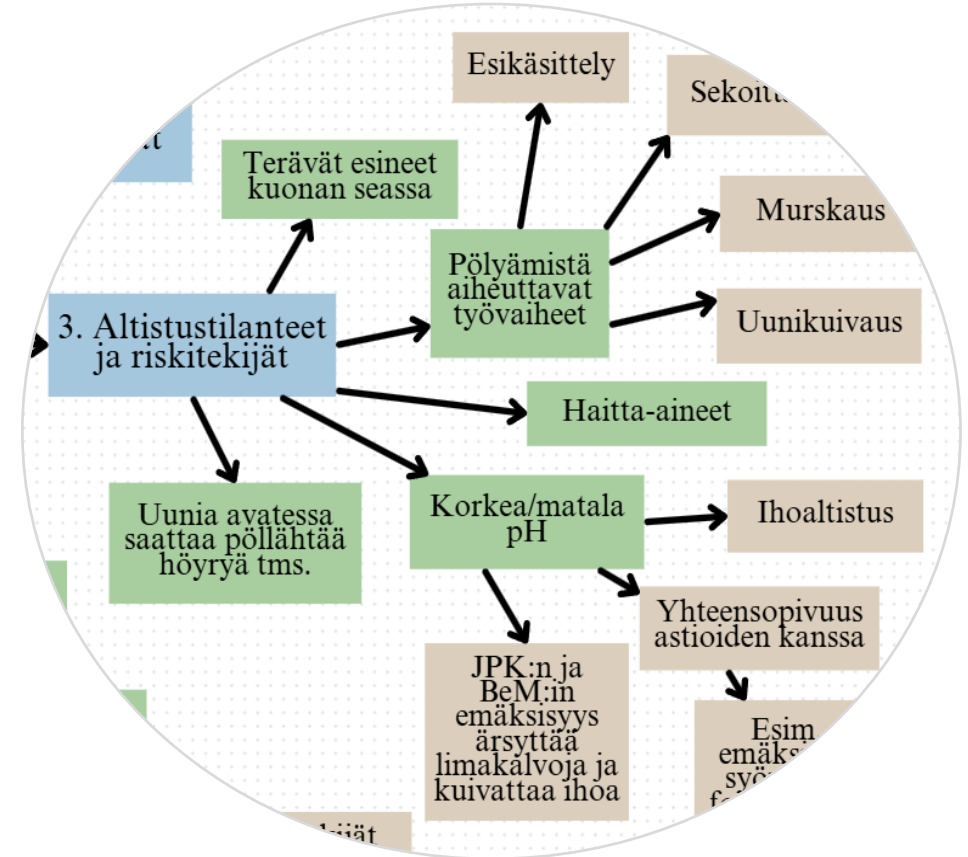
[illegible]t

Terävät esineet kuonan seassa

Esikäsittely

Sekoitt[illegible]

Pölyämistä aiheuttavat työvaiheet

Murskaus

Uunikuivaus

3. Altistustilanteet ja riskitekijät

Haitta-aineet

Uunia avatessa saattaa pöllähtää höyryä tms.

Korkea/matala pH

Ihoaltistus

Yhteensopivuus astioiden kanssa

JPK:n ja BeM:in emäksisyys ärsyttää limakalvoja ja kuivattaa ihoa

Esim emäksi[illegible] syö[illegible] f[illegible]

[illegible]kijät